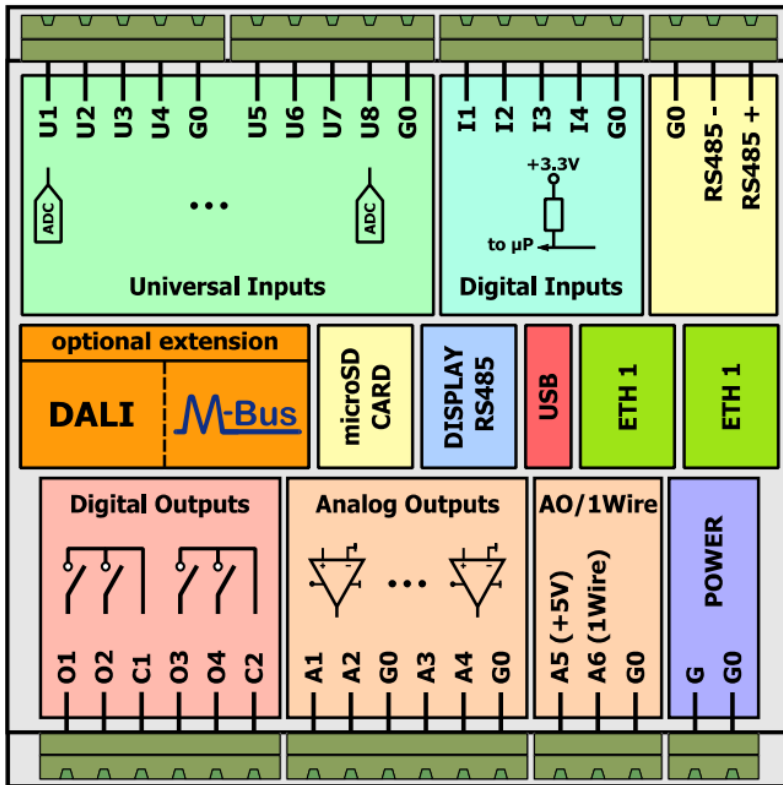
U1 U2 U3 U4 G0 U5 U6 U7 U8 G0

ADC ... ADC

Universal Inputs

I1 I2 I3 I4 G0

+3,3V

to µP

Digital Inputs

G0 RS485 - RS485 +

optional extension

DALI

M-Bus

microSD CARD

DISPLAY RS485

USB

ETH 1

ETH 1

Digital Outputs

O1 O2 C1 O3 O4 C2

Analog Outputs

...

A1 A2 G0 A3 A4 G0

AO/1Wire

A5 (+5V) A6 (1Wire) G0

POWER

G G0